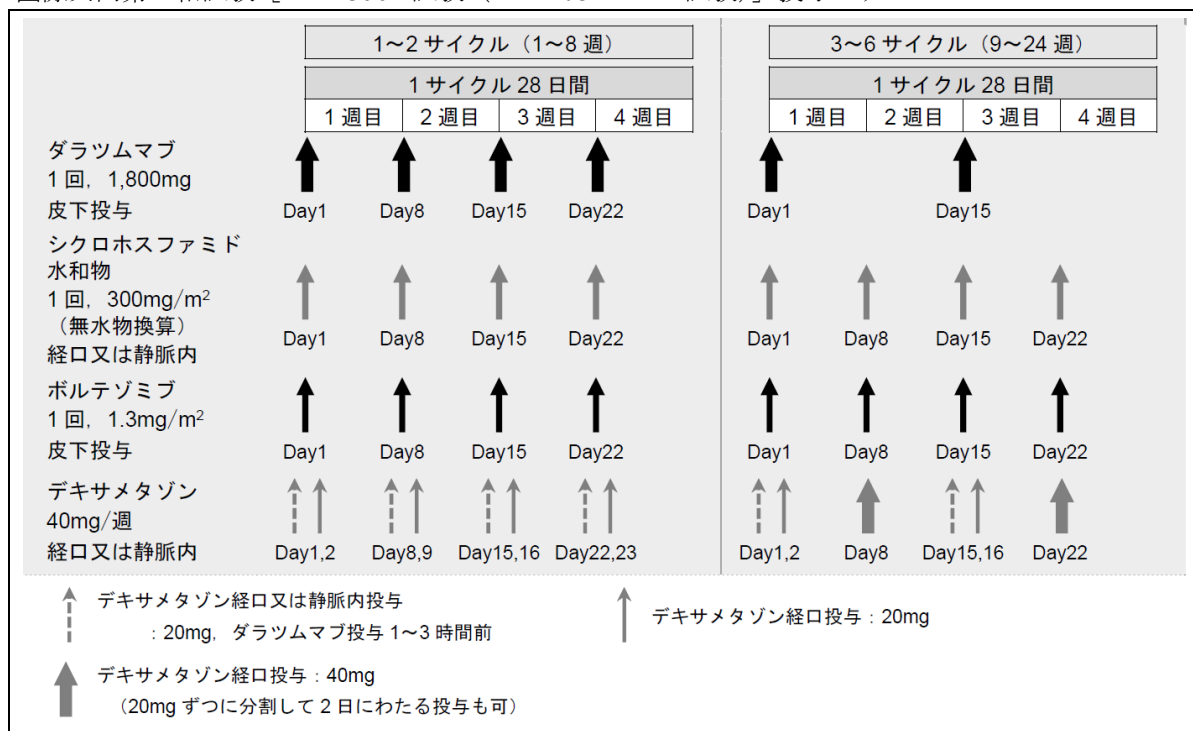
1～2 サイクル（1～8 週）

1 サイクル 28 日間

| 1 週目 | 2 週目 | 3 週目 | 4 週目 |
|---|---|---|---|

3～6 サイクル（9～24 週）

1 サイクル 28 日間

| 1 週目 | 2 週目 | 3 週目 | 4 週目 |
|---|---|---|---|

ダラツムマブ
1 回，1,800mg
皮下投与

Day1 Day8 Day15 Day22 Day1 Day15

シクロホスファミド
水和物
1 回，300mg/m$^2$
（無水物換算）
経口又は静脈内

Day1 Day8 Day15 Day22 Day1 Day8 Day15 Day22

ボルテゾミブ
1 回，1.3mg/m$^2$
皮下投与

Day1 Day8 Day15 Day22 Day1 Day8 Day15 Day22

デキサメタゾン
40mg/週
経口又は静脈内

Day1,2 Day8,9 Day15,16 Day22,23 Day1,2 Day8 Day15,16 Day22

デキサメタゾン経口又は静脈内投与
：20mg，ダラツムマブ投与 1～3 時間前

デキサメタゾン経口投与：20mg

デキサメタゾン経口投与：40mg
（20mg ずつに分割して 2 日にわたる投与も可）